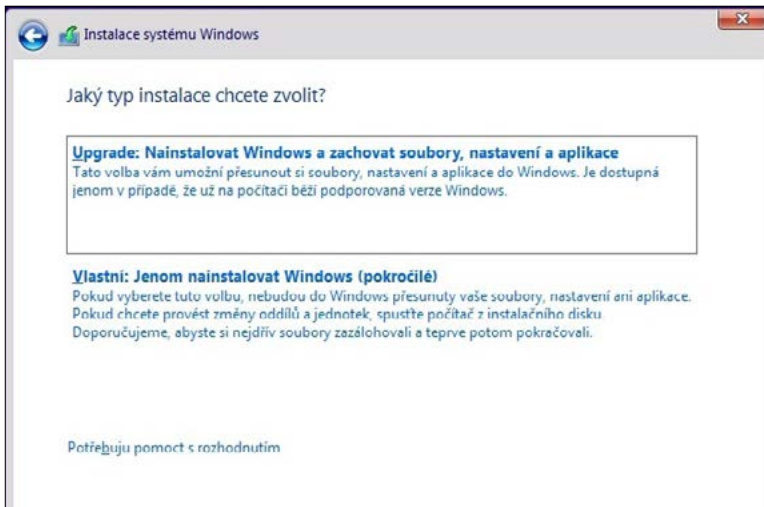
Instalace systému Windows

Jaký typ instalace chcete zvolit?

Upgrade: Nainstalovat Windows a zachovat soubory, nastavení a aplikace
Tato volba vám umožní přesunout si soubory, nastavení a aplikace do Windows. Je dostupná jenom v případě, že už na počítači běží podporovaná verze Windows.

Vlastní: Jenom nainstalovat Windows (pokročilé)
Pokud vyberete tuto volbu, nebudou do Windows přesunuty vaše soubory, nastavení ani aplikace. Pokud chcete provést změny oddílů a jednotek, spusťte počítač z instalačního disku. Doporučujeme, abyste si nejdřív soubory zazálohovali a teprve potom pokračovali.

Potřebuju pomoct s rozhodnutím